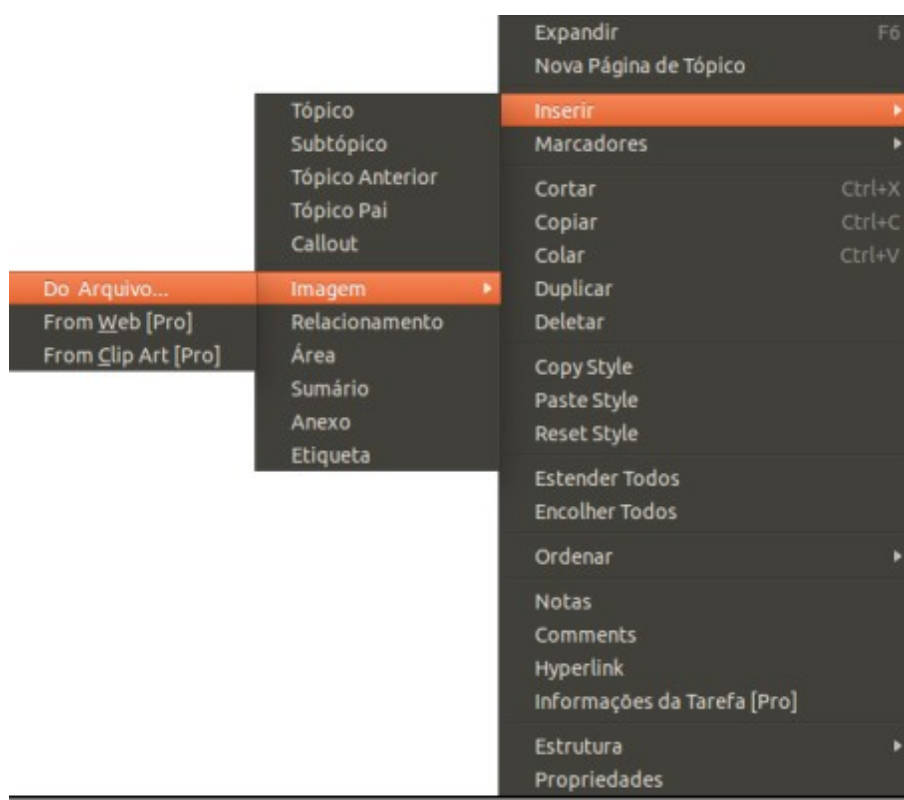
Expandir F6
Nova Página de Tópico
Inserir
Marcadores
Cortar Ctrl+X
Copiar Ctrl+C
Colar Ctrl+V
Duplicar
Deletar
Copy Style
Paste Style
Reset Style
Estender Todos
Encolher Todos
Ordenar
Notas
Comments
Hyperlink
Informações da Tarefa [Pro]
Estrutura
Propriedades

Tópico
Subtópico
Tópico Anterior
Tópico Pai
Callout
Imagem
Relacionamento
Área
Sumário
Anexo
Etiqueta

Do Arquivo...
From Web [Pro]
From Clip Art [Pro]